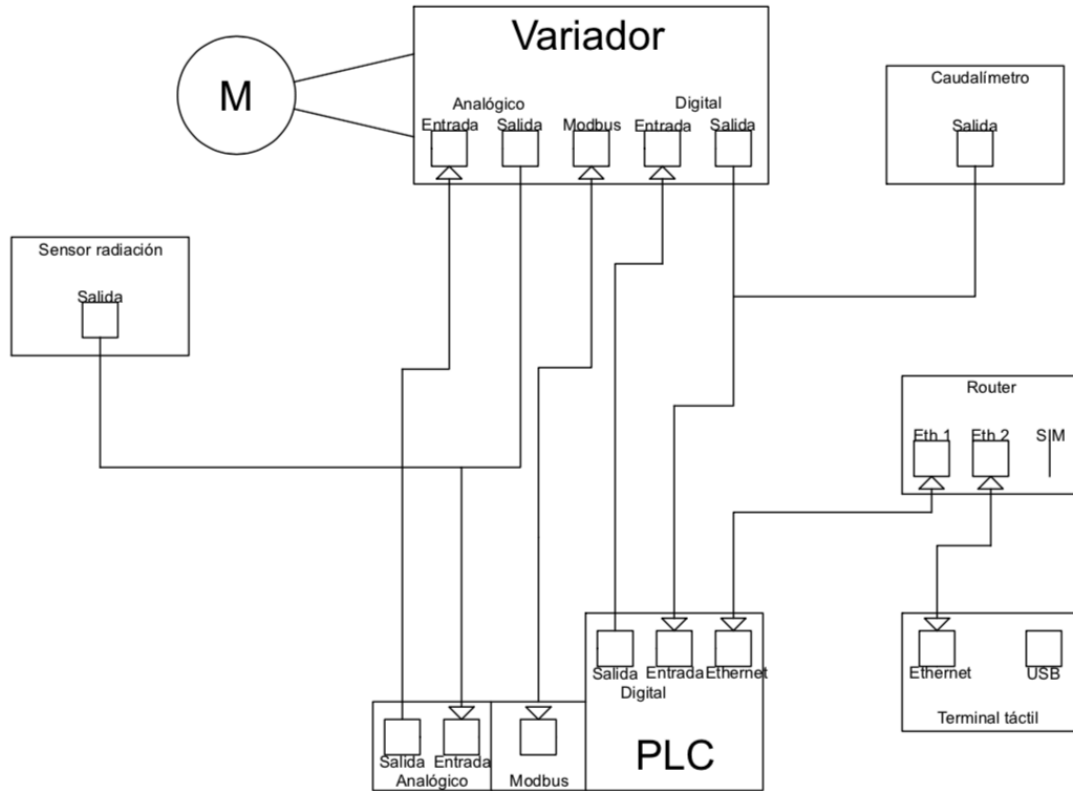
Variador

M

Analógico
Entrada Salida Modbus

Digital
Entrada Salida

Caudalímetro

Salida

Sensor radiación

Salida

Router

Eth 1 Eth 2 SIM

Salida Entrada Ethernet
Digital

Ethernet USB

Terminal táctil

Salida Entrada
Analógico

Modbus

PLC